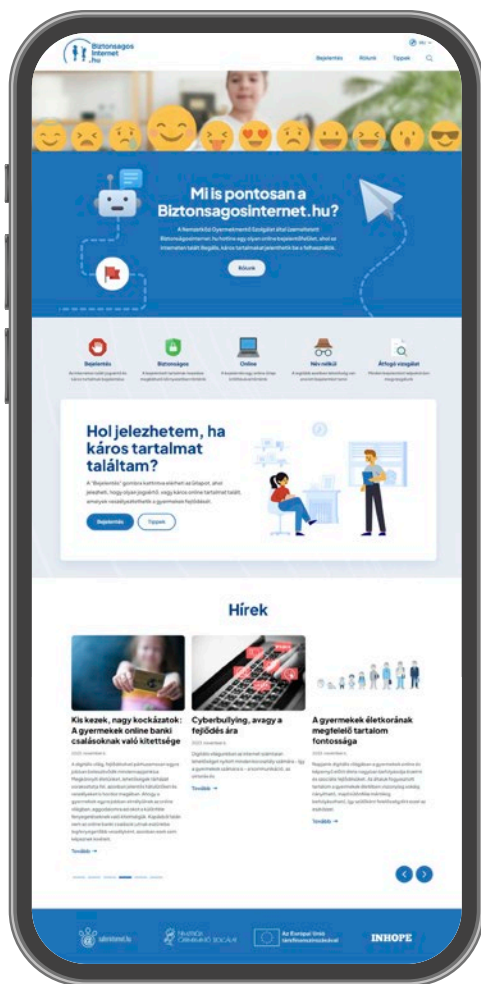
Biztonsagos Internet .hu

Bejelentés Rólunk Tippek

Mi is pontosan a Biztonsagosinternet.hu?

A Nemzetközi Gyermekmentő Szolgálat által üzemeltetett Biztonsagosinternet.hu hotline egy olyan online bejelentőfelület, ahol az interneten talált illegális, káros tartalmakat jelenthetik be a felhasználók.

Rólunk

Bejelentés

Biztonságos

Online

Név nélkül

Átfogó vizsgálat

Hol jelezhetem, ha káros tartalmat találtam?

A "Bejelentés" gombra kattintva elérhet az űrlapot, ahol jelezheti, hogy olyan jogsértő, vagy káros online tartalmat talált, amelyek veszélyeztethetik a gyermekek fejlődését.

Bejelentés Tippek

Hírek

Kis kezek, nagy kockázatok: A gyermekek online banki csalásoknak való kitettsége

Tovább →

Cyberbullying, avagy a fejlődés ára

Tovább →

A gyermekek életkorának megfelelő tartalom fontossága

Tovább →

INHOPE